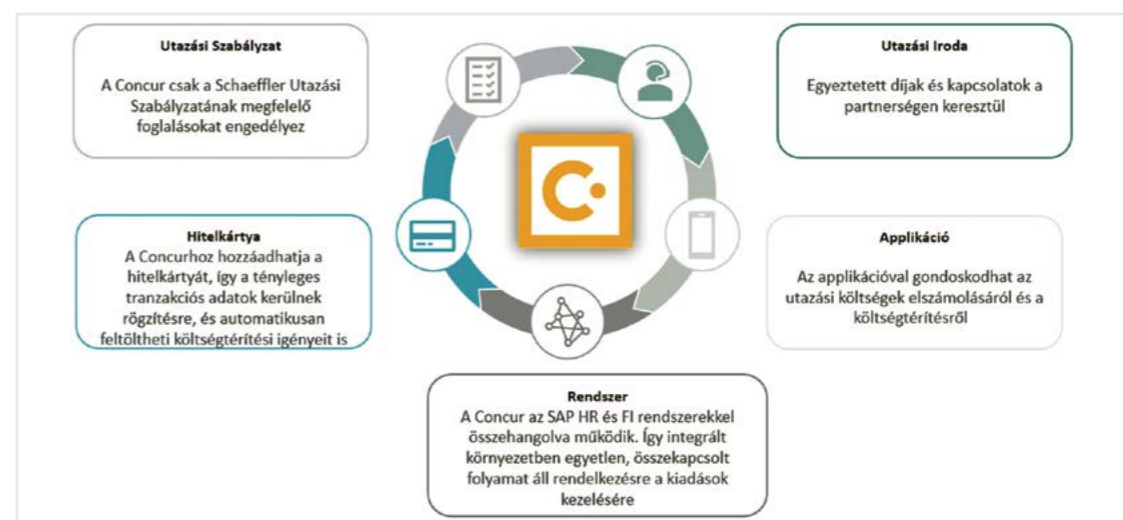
Utazási Szabályzat

A Concur csak a Schaeffler Utazási Szabályzatának megfelelő foglalásokat engedélyez

Utazási Iroda

Egyeztetett díjak és kapcsolatok a partnerségen keresztül

Hitelkártya

A Concurhoz hozzáadhatja a hitelkártyát, így a tényleges tranzakciós adatok kerülnek rögzítésre, és automatikusan feltöltheti költségtérítési igényeit is

Applikáció

Az applikációval gondoskodhat az utazási költségek elszámolásáról és a költségtérítésről

Rendszer

A Concur az SAP HR és FI rendszerekkel összehangolva működik. Így integrált környezetben egyetlen, összekapcsolt folyamat áll rendelkezésre a kiadások kezelésére